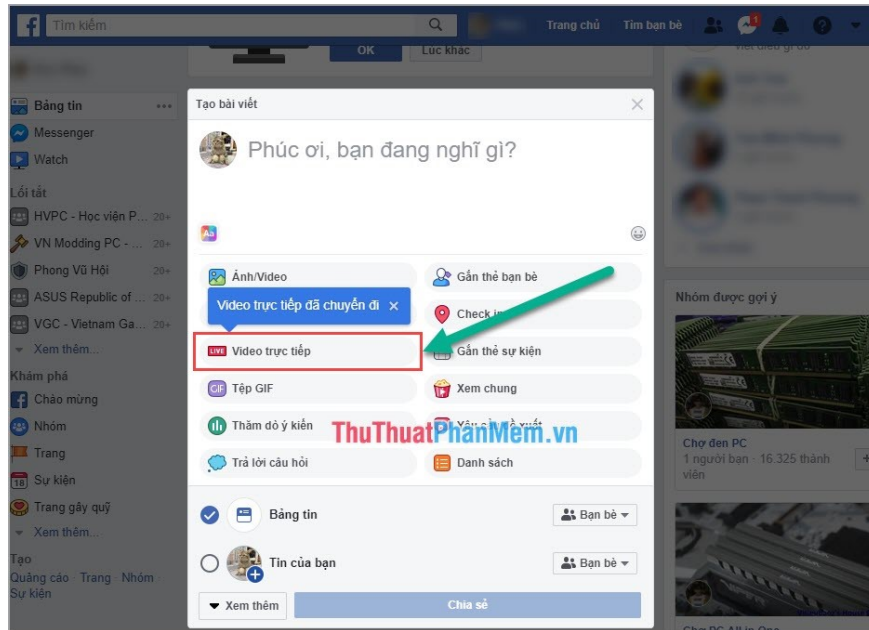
Tìm kiếm

Trang chủ Tìm bạn bè

OK Lúc khác

Bảng tin
Messenger
Watch
Lối tắt
HVPC - Học viện P... 20+
VN Modding PC - ... 20+
Phong Vũ Hội 20+
ASUS Republic of ... 20+
VGC - Vietnam Ga... 20+
Xem thêm...
Khám phá
Chào mừng
Nhóm
Trang
Sự kiện
Trang gây quỹ
Xem thêm...
Tạo
Quảng cáo · Trang · Nhóm · Sự kiện

Tạo bài viết

Phúc ơi, bạn đang nghĩ gì?

Ảnh/Video
Gắn thẻ bạn bè
Video trực tiếp đã chuyển đi
Check in
LIVE Video trực tiếp
Gắn thẻ sự kiện
GIF Tệp GIF
Xem chung
Thăm dò ý kiến
Yêu cầu đề xuất
Trả lời câu hỏi
Danh sách

ThuThuatPhanMem.vn

Bảng tin
Bạn bè
Tin của bạn
Bạn bè
Xem thêm
Chia sẻ

Nhóm được gợi ý
Chợ đen PC
1 người bạn · 16.325 thành viên
Chợ PC All in One